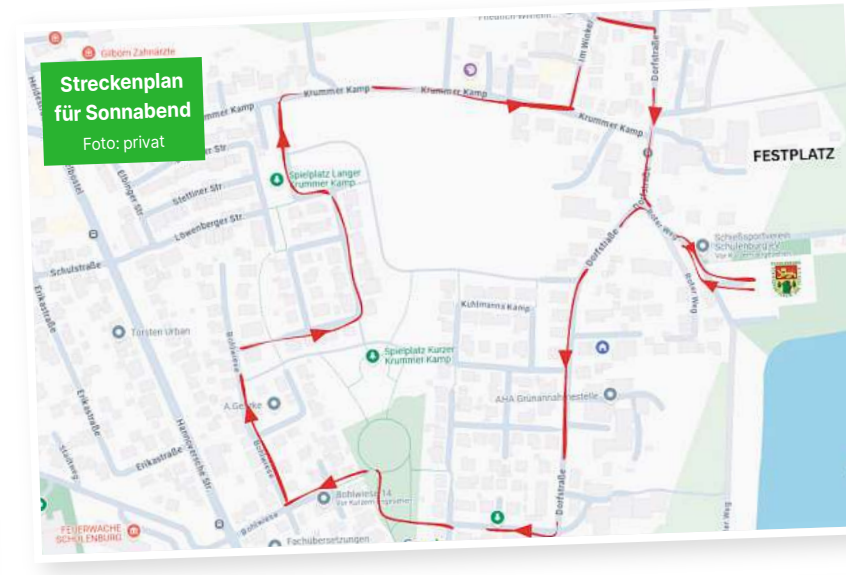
Streckenplan für Sonnabend
Foto: privat

Gilborn Zahnärzte
Friedrich-Wilhelm
Im Winkel
Dorfstraße
Krummer Kamp
Krummer Kamp
Krummer Kamp
Krummer Kamp
FESTPLATZ
Spielplatz Langer Krummer Kamp
Stettiner Str.
Elbinger Str.
Löwenberger Str.
Schulstraße
Erikastraße
Torsten Urban
Kühlmanns Kamp
Spielplatz Kurzer Krummer Kamp
Schießsportverein Schulenburg e.V.
Dorfstraße
Roter Weg
AHA Grünannahmestelle
A.Gerke
Bohlwiese
Bohlwiese 14
Erikastraße
Hannoversche Str.
Dorfstraße
FEUERWACHE SCHULENBURG
Fachübersetzungen
Bohlwiese
Erikastraße
Heidestraße